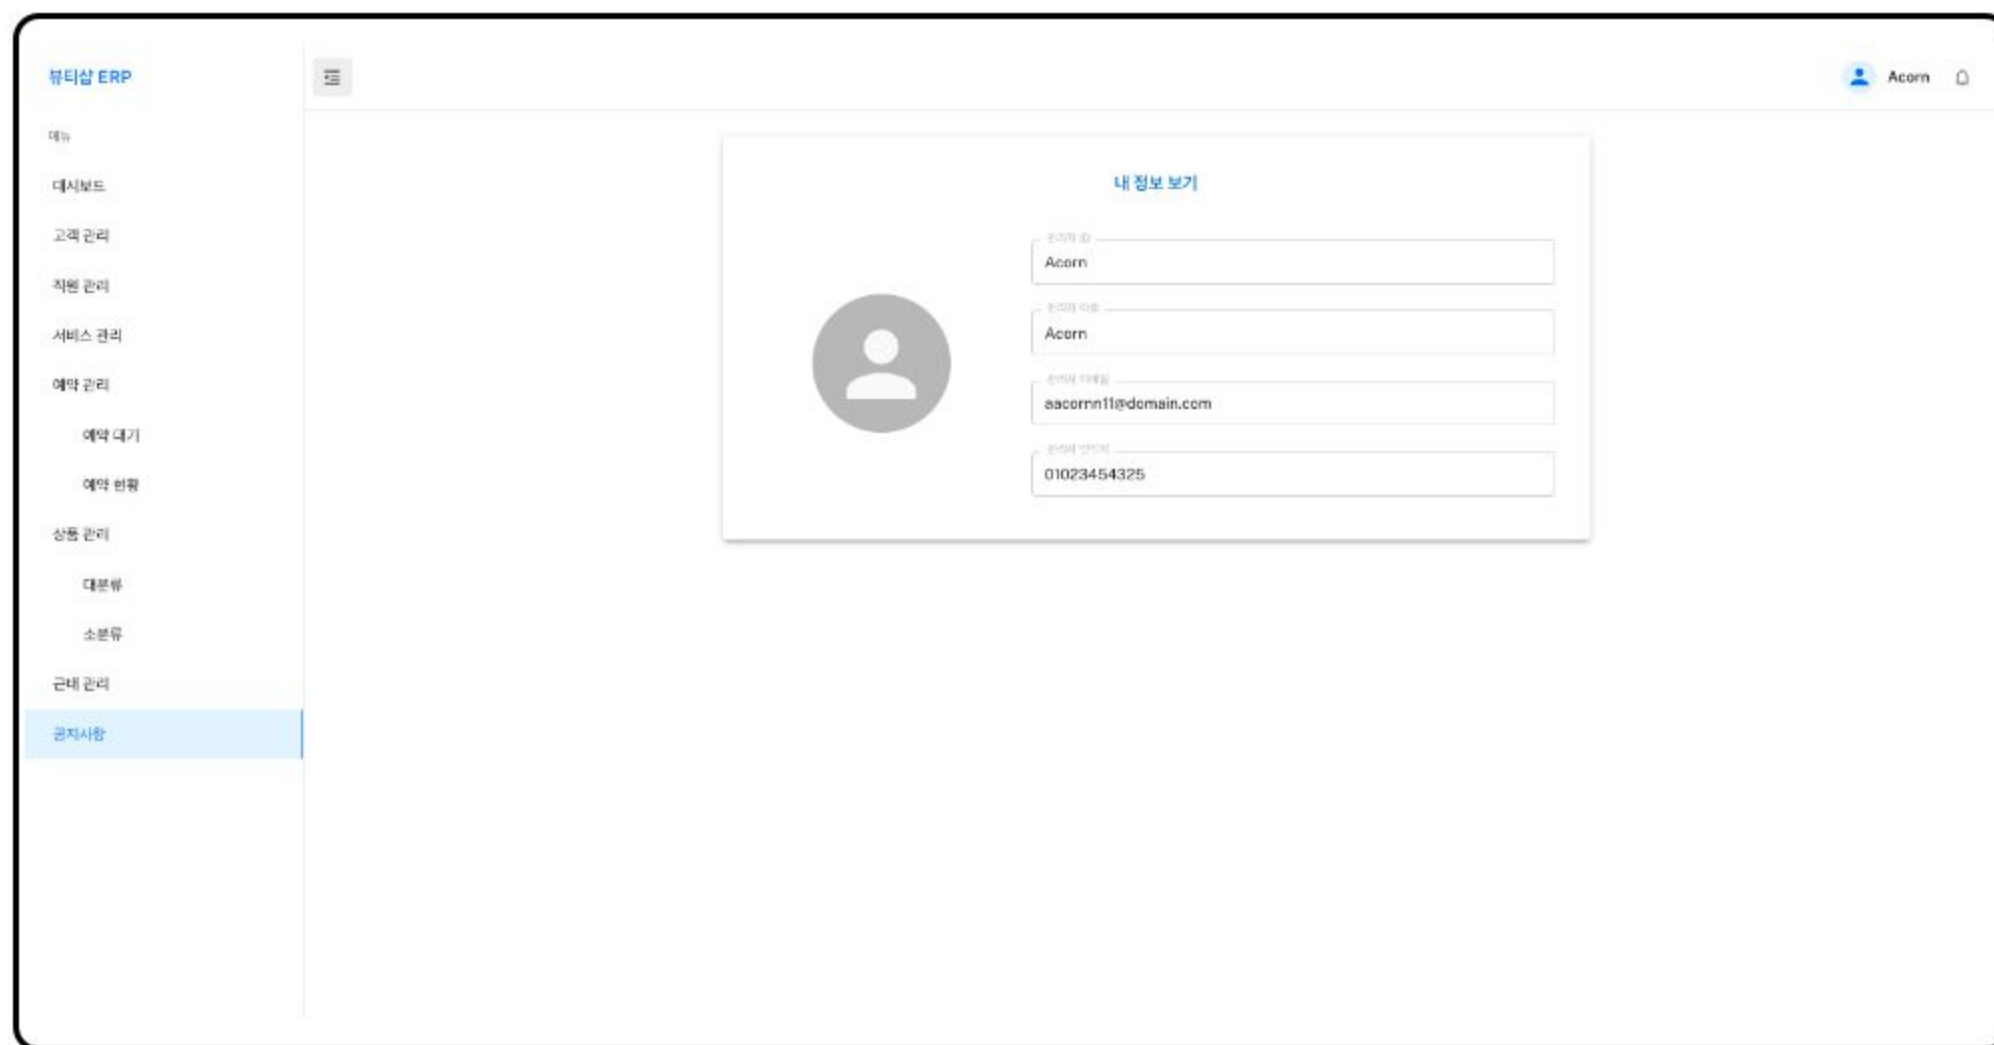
뷰티샵 ERP

메뉴

대시보드

고객 관리

직원 관리

서비스 관리

예약 관리

예약 대기

예약 현황

상품 관리

대분류

소분류

근태 관리

공지사항

Acorn

내 정보 보기

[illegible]

Acorn

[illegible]

Acorn

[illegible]

aacornn11@domain.com

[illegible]

01023454325